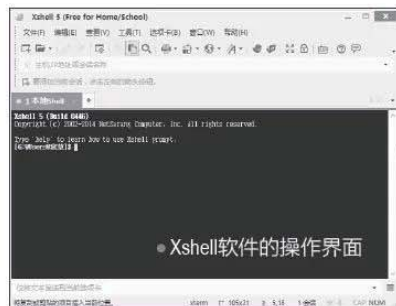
Xshell 5 (Free for Home/School)

文件(F) 编辑(E) 查看(V) 工具(T) 选项卡(B) 窗口(W) 帮助(H)

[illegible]

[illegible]

1 本地Shell +

Xshell 5 (Build 0440)
Copyright (c) 2002-2014 NetSarang Computer, Inc. All rights reserved.

Type `help' to learn how to use Xshell prompt.
[C:\Users\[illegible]]$

• Xshell软件的操作界面

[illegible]

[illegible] xterm 105x21 5,18 1会话 CAP NUM